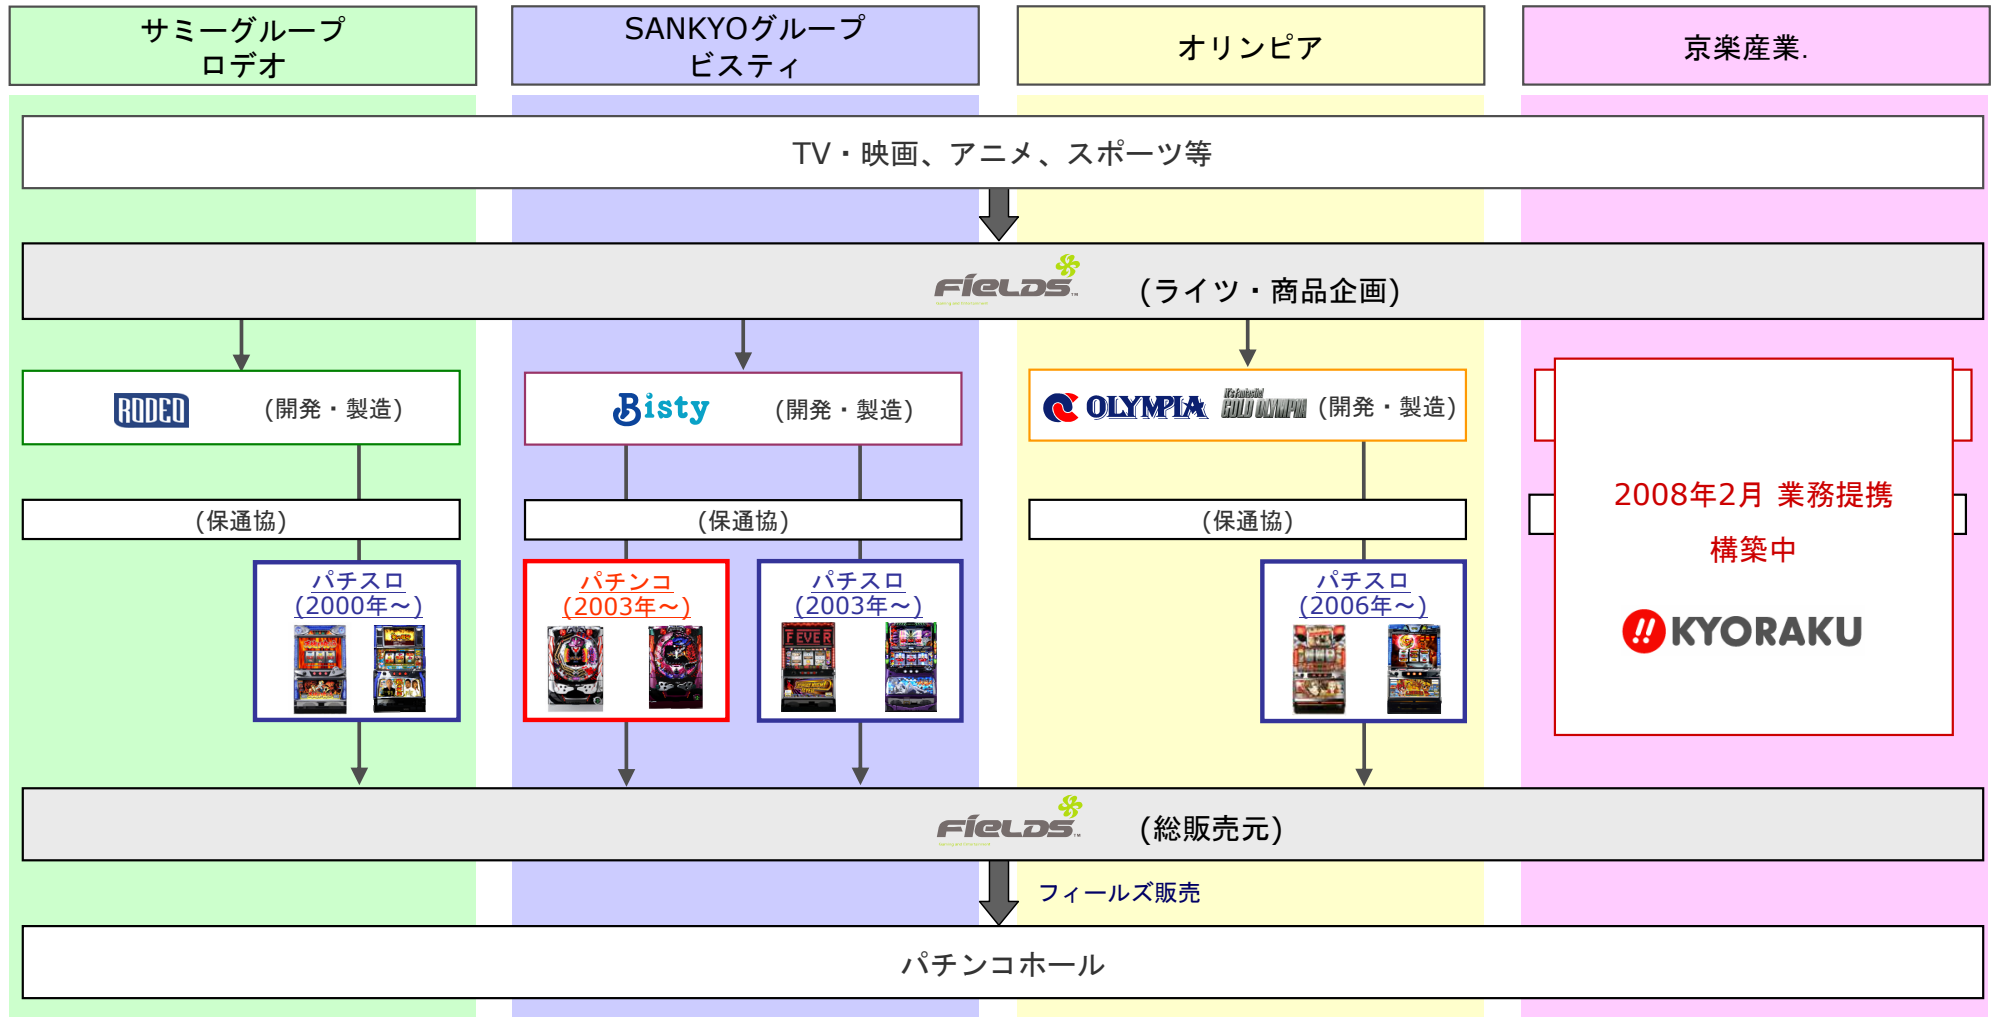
サミーグループ
ロデオ

SANKYOグループ
ビスティ

オリンピア

京楽産業.

TV・映画、アニメ、スポーツ等

FIELDS （ライツ・商品企画）

RODEO （開発・製造）

Bisty （開発・製造）

OLYMPIA GOLD OLYMPIA （開発・製造）

（保通協）

（保通協）

（保通協）

パチスロ
（2000年～）

パチンコ
（2003年～）

パチスロ
（2003年～）

パチスロ
（2006年～）

FEVER

2008年2月 業務提携
構築中

KYORAKU

FIELDS （総販売元）

フィールズ販売

パチンコホール